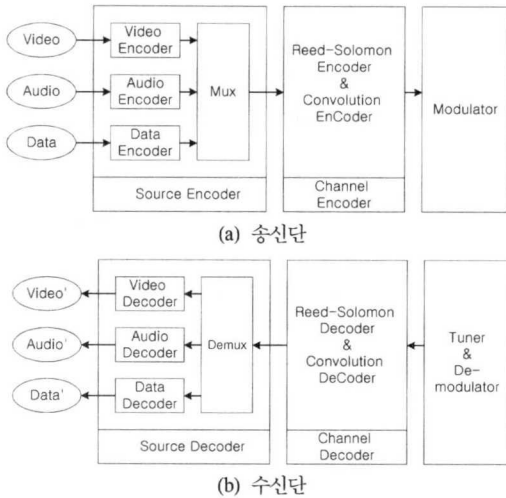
Video

Audio

Data

Video Encoder

Audio Encoder

Data Encoder

Mux

Source Encoder

Reed-Solomon Encoder & Convolution EnCoder

Channel Encoder

Modulator

(a) 송신단

Video'

Audio'

Data'

Video Decoder

Audio Decoder

Data Decoder

Demux

Source Decoder

Reed-Solomon Decoder & Convolution DeCoder

Channel Decoder

Tuner & De-modulator

(b) 수신단